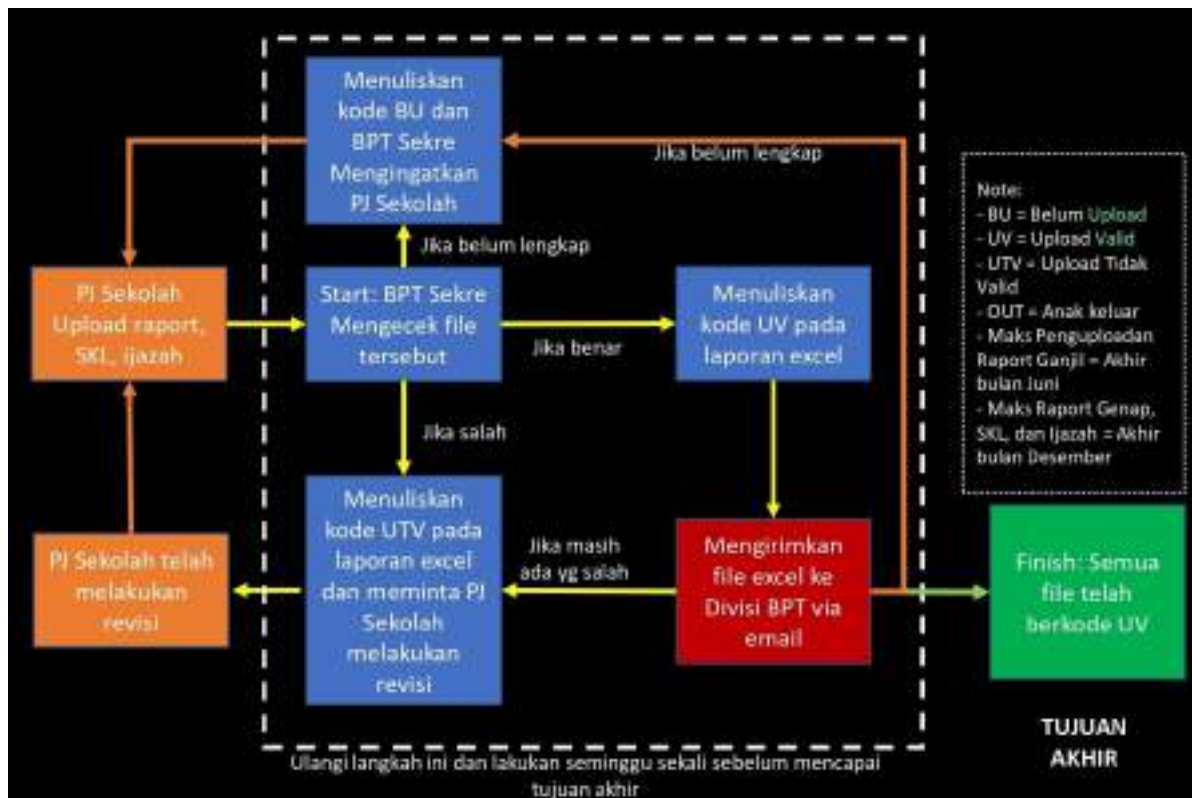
Menuliskan kode BU dan BPT Sekre Mengingatkan PJ Sekolah

Jika belum lengkap

Jika belum lengkap

PJ Sekolah Upload raport, SKL, ijazah

Start: BPT Sekre Mengecek file tersebut

Jika benar

Menuliskan kode UV pada laporan excel

Jika salah

Menuliskan kode UTV pada laporan excel dan meminta PJ Sekolah melakukan revisi

Jika masih ada yg salah

Mengirimkan file excel ke Divisi BPT via email

PJ Sekolah telah melakukan revisi

Finish: Semua file telah berkode UV

Note:
- BU = Belum Upload
- UV = Upload Valid
- UTV = Upload Tidak Valid
- OUT = Anak keluar
- Maks Penguploadan Raport Ganjil = Akhir bulan Juni
- Maks Raport Genap, SKL, dan Ijazah = Akhir bulan Desember

TUJUAN AKHIR

Ulangi langkah ini dan lakukan seminggu sekali sebelum mencapai tujuan akhir